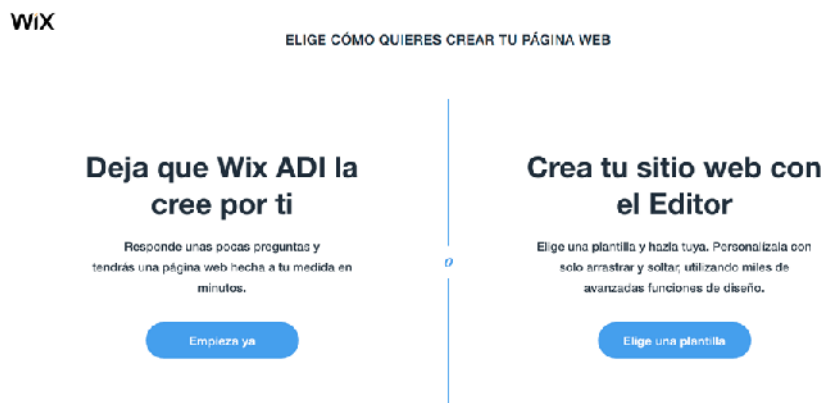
WiX

ELIGE CÓMO QUIERES CREAR TU PÁGINA WEB

Deja que Wix ADI la cree por ti

Responde unas pocas preguntas y tendrás una página web hecha a tu medida en minutos.

Empieza ya

O

Crea tu sitio web con el Editor

Elige una plantilla y hazla tuya. Personalízala con solo arrastrar y soltar, utilizando miles de avanzadas funciones de diseño.

Elige una plantilla